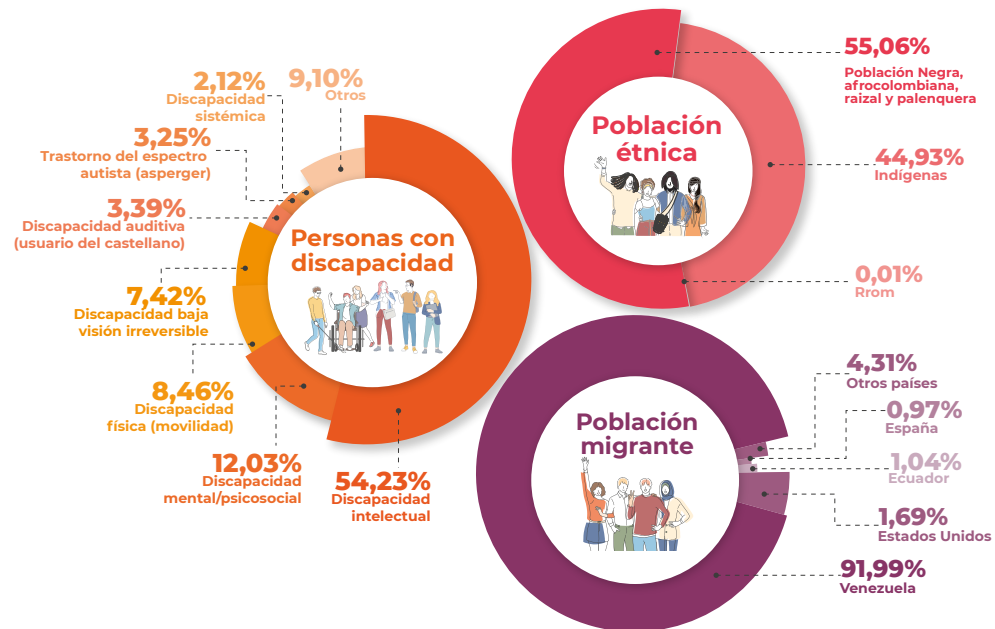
2,12%
Discapacidad sistémica

9,10%
Otros

3,25%
Trastorno del espectro autista (asperger)

3,39%
Discapacidad auditiva (usuario del castellano)

Personas con discapacidad

7,42%
Discapacidad baja visión irreversible

8,46%
Discapacidad física (movilidad)

12,03%
Discapacidad mental/psicosocial

54,23%
Discapacidad intelectual

Población étnica

55,06%
Población Negra, afrocolombiana, raizal y palenquera

44,93%
Indígenas

0,01%
Rrom

Población migrante

4,31%
Otros países

0,97%
España

1,04%
Ecuador

1,69%
Estados Unidos

91,99%
Venezuela